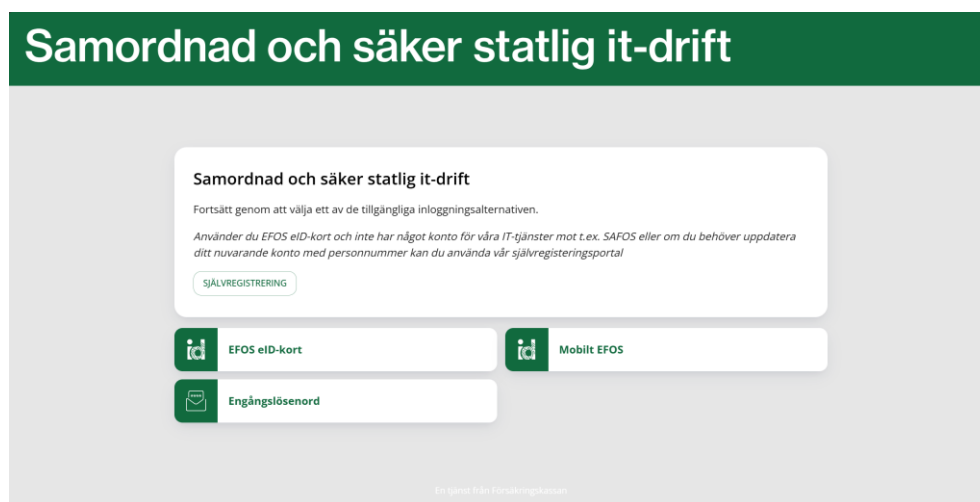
Samordnad och säker statlig it-drift

Samordnad och säker statlig it-drift

Fortsätt genom att välja ett av de tillgängliga inloggningsalternativen.

*Använder du EFOS eID-kort och inte har något konto för våra IT-tjänster mot t.ex. SAFOS eller om du behöver uppdatera ditt nuvarande konto med personnummer kan du använda vår självregisteringsportal*

SJÄLVREGISTRERING

id EFOS eID-kort

id Mobilt EFOS

Engångslösenord

En tjänst från Försäkringskassan